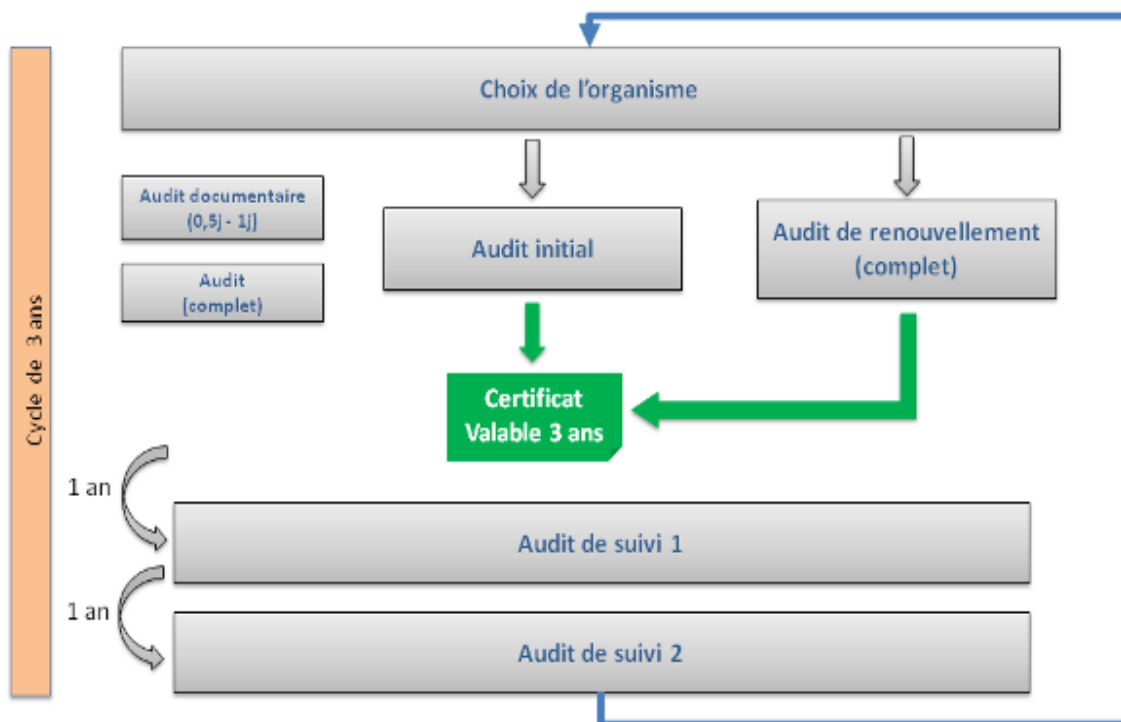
Cycle de 3 ans

Choix de l'organisme

Audit documentaire (0,5j - 1j)

Audit (complet)

Audit initial

Audit de renouvellement (complet)

Certificat Valable 3 ans

1 an

Audit de suivi 1

1 an

Audit de suivi 2